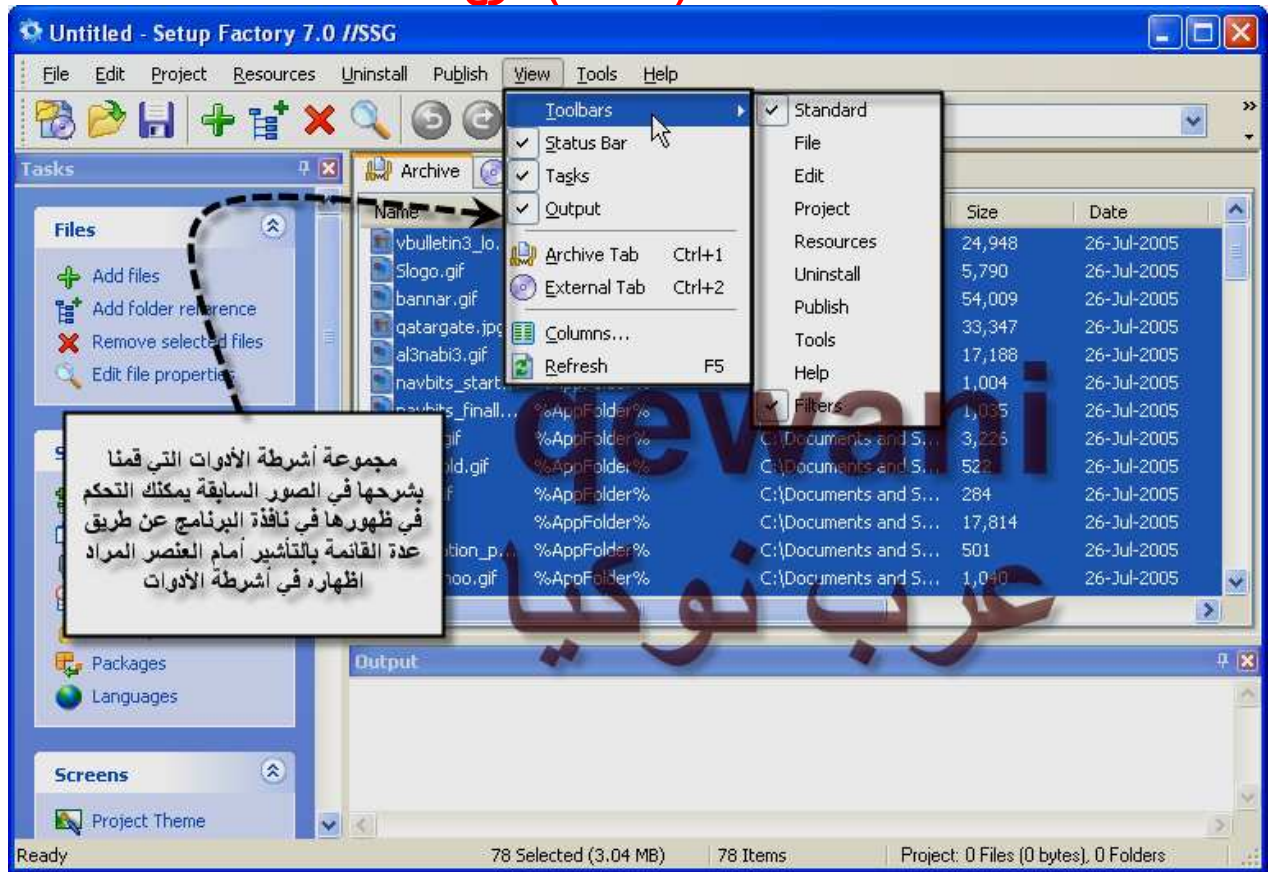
Untitled - Setup Factory 7.0 //SSG

File Edit Project Resources Uninstall Publish View Tools Help

Toolbars
Status Bar
Tasks
Output
Archive Tab Ctrl+1
External Tab Ctrl+2
Columns...
Refresh F5

Standard
File
Edit
Project
Resources
Uninstall
Publish
Tools
Help
Filters

Tasks

Files
Add files
Add folder reference
Remove selected files
Edit file properties

Packages
Languages

Screens
Project Theme

Archive

| Name | | | Size | Date |
|---|---|---|---|---|
| vbulletin3_lo... | | | 24,948 | 26-Jul-2005 |
| Slogo.gif | | | 5,790 | 26-Jul-2005 |
| bannar.gif | | | 54,009 | 26-Jul-2005 |
| qatargate.jpg | | | 33,347 | 26-Jul-2005 |
| al3nabi3.gif | | | 17,188 | 26-Jul-2005 |
| navbits_start... | | | 1,004 | 26-Jul-2005 |
| navbits_finall... | %AppFolder% | | 1,035 | 26-Jul-2005 |
| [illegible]gif | %AppFolder% | C:\Documents and S... | 3,226 | 26-Jul-2005 |
| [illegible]old.gif | %AppFolder% | C:\Documents and S... | 522 | 26-Jul-2005 |
| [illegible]f | %AppFolder% | C:\Documents and S... | 284 | 26-Jul-2005 |
| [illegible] | %AppFolder% | C:\Documents and S... | 17,814 | 26-Jul-2005 |
| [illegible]tion_p... | %AppFolder% | C:\Documents and S... | 501 | 26-Jul-2005 |
| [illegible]hoo.gif | %AppFolder% | C:\Documents and S... | 1,040 | 26-Jul-2005 |

مجموعة أشرطة الأدوات التي قمنا بشرحها في الصور السابقة يمكنك التحكم في ظهورها في نافذة البرنامج عن طريق عدة القائمة بالتأشير أمام العنصر المراد اظهاره في أشرطة الأدوات

qevani
عرب نوكيا

Output

Ready 78 Selected (3.04 MB) 78 Items Project: 0 Files (0 bytes), 0 Folders